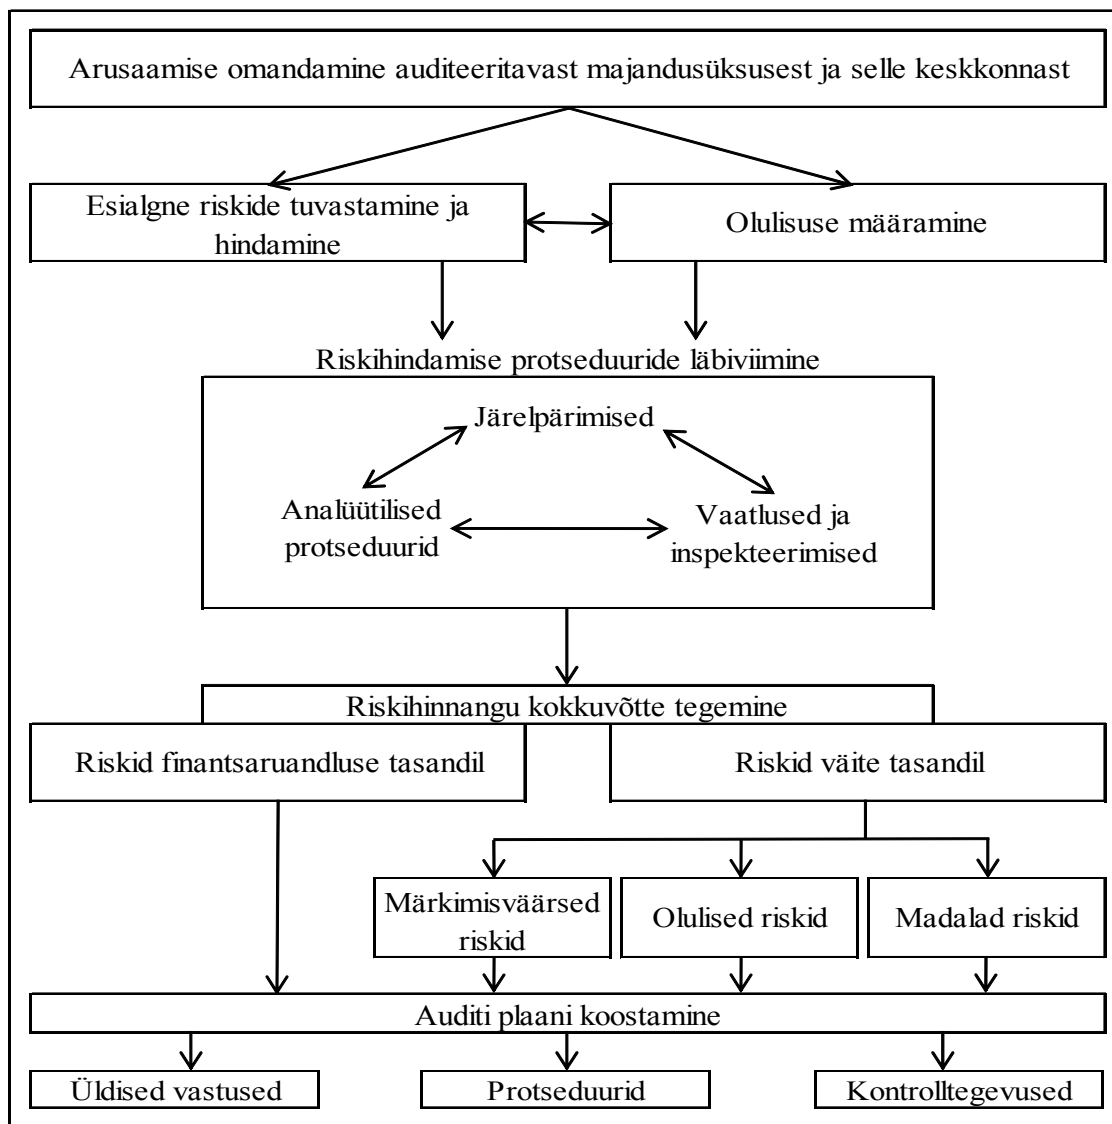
Arusaamise omandamine auditeeritavast majandusüksusest ja selle keskkonnast

Esialgne riskide tuvastamine ja hindamine

Olulisuse määramine

Riskihindamise protseduuride läbiviimine

Järelpärimised

Analüütilised protseduurid

Vaatlused ja inspekteerimised

Riskihinnangu kokkuvõtte tegemine

Riskid finantsaruandluse tasandil

Riskid väite tasandil

Märkimisväärsed riskid

Olulised riskid

Madalad riskid

Auditi plaani koostamine

Üldised vastused

Protseduurid

Kontrolltegevused